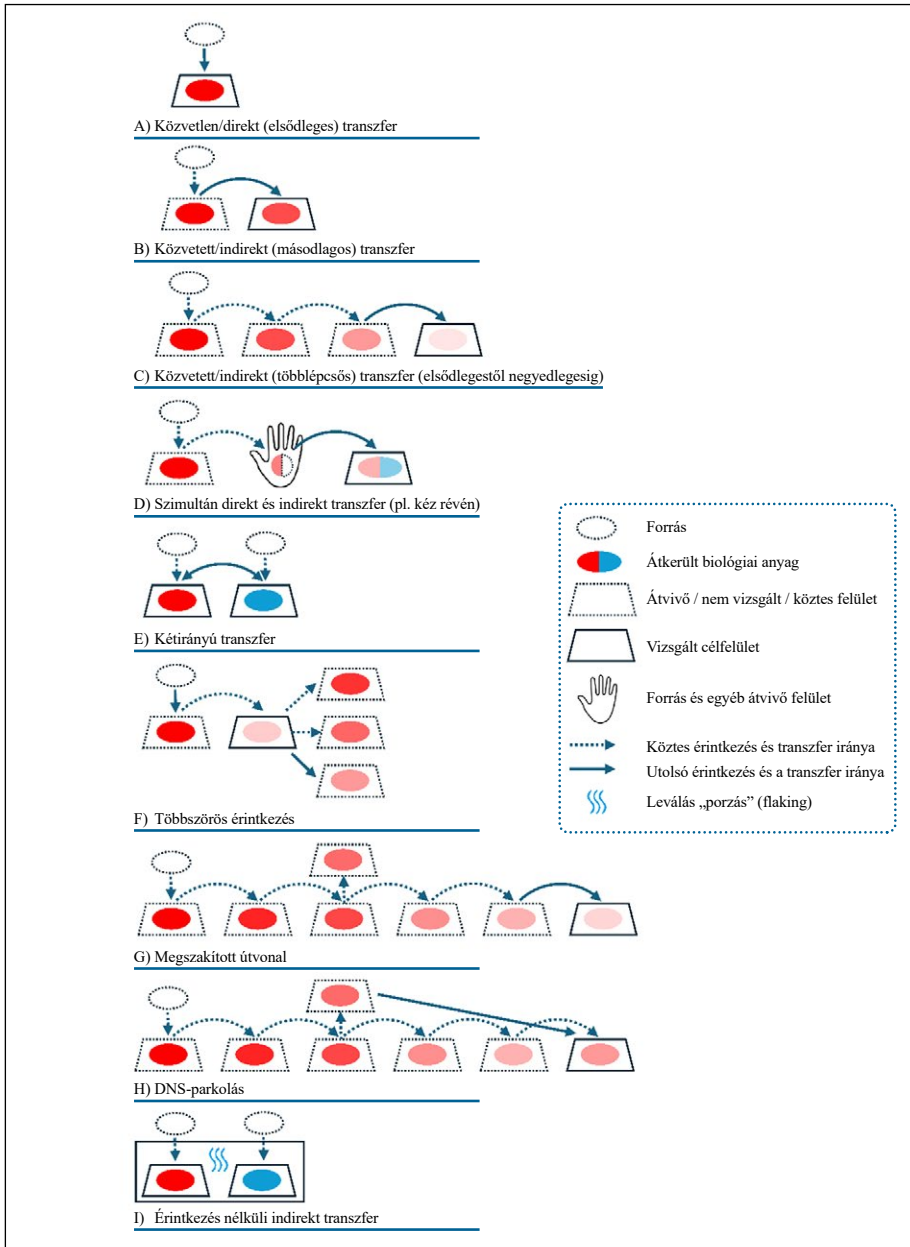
A) Közvetlen/direkt (elsődleges) transzfer

B) Közvetett/indirekt (másodlagos) transzfer

C) Közvetett/indirekt (többlépcsős) transzfer (elsődlegestől negyedlegesig)

D) Szimultán direkt és indirekt transzfer (pl. kéz révén)

Forrás

Átkerült biológiai anyag

Átvivő / nem vizsgált / köztes felület

Vizsgált célfelület

Forrás és egyéb átvivő felület

Köztes érintkezés és transzfer iránya

Utolsó érintkezés és a transzfer iránya

Leválás „porzás" (flaking)

E) Kétirányú transzfer

F) Többszörös érintkezés

G) Megszakított útvonal

H) DNS-parkolás

I) Érintkezés nélküli indirekt transzfer